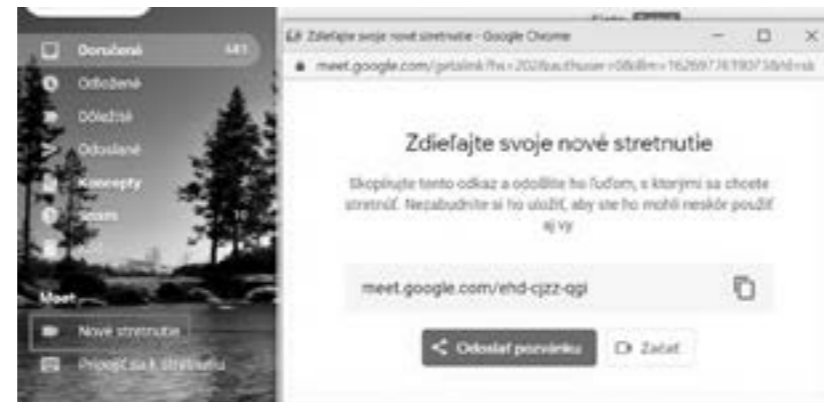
Doručené 441
Odložené
Dôležité
Odoslané
Koncepty
Spam 10
Meet
Nové stretnutie
Pripojiť sa k stretnutiu

Zdieľajte svoje nové stretnutie - Google Chrome
meet.google.com/getalink?hs=202&authuser=0&ijlm=1626977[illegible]

Zdieľajte svoje nové stretnutie

Skopírujte tento odkaz a odošlite ho ľuďom, s ktorými sa chcete stretnúť. Nezabudnite si ho uložiť, aby ste ho mohli neskôr použiť aj vy.

meet.google.com/ehd-cjzz-qgi

Odoslať pozvánku
Začať